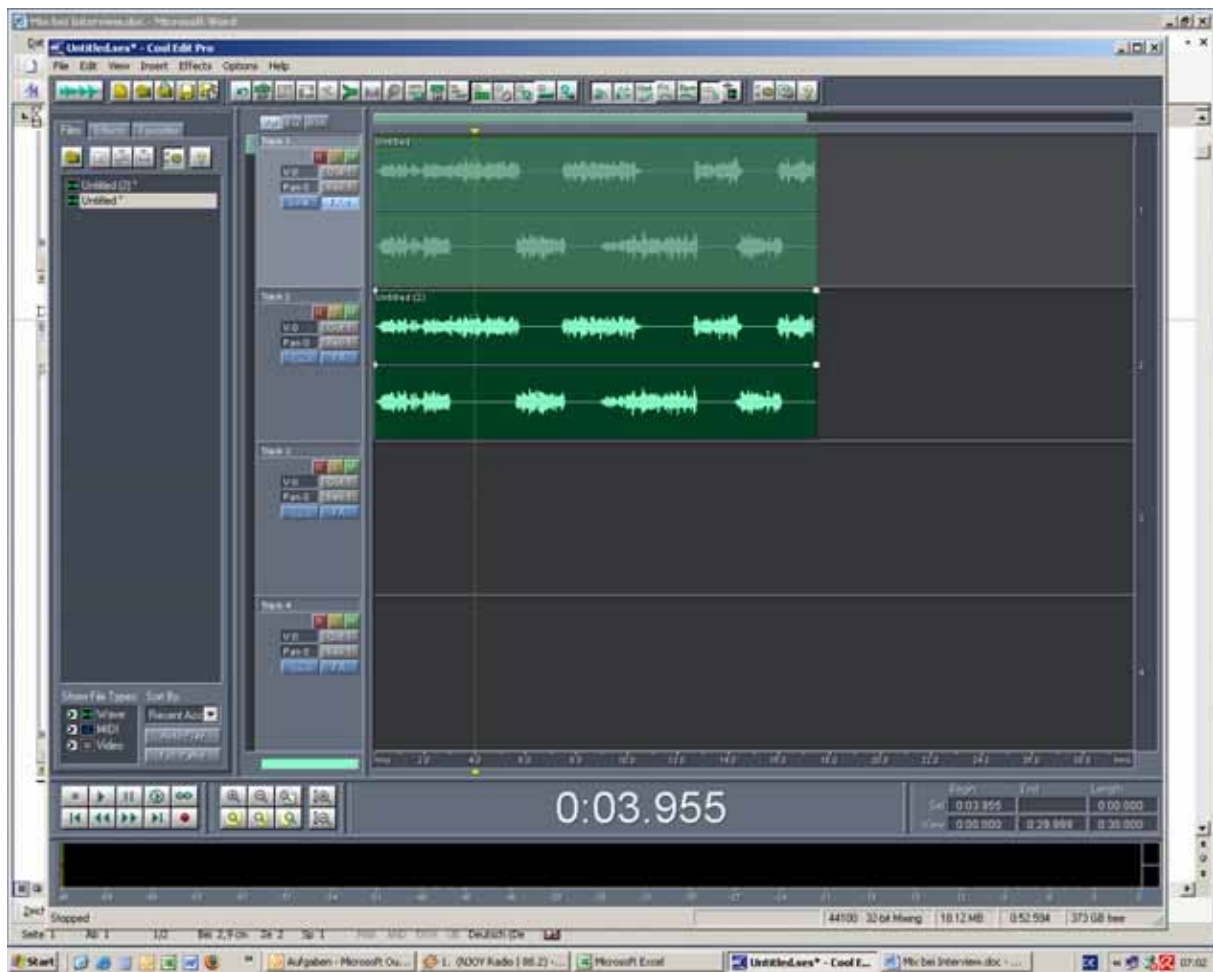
Mic bei Interview.doc - Microsoft Word

Untitled.ses* - Cool Edit Pro

File Edit View Insert Effects Options Help

Files

Untitled (2)*
Untitled*

Track 1
V 0
Pan 0

Untitled

Track 2
V 0
Pan 0

Untitled (2)

Track 3
V 0
Pan 0

Track 4
V 0
Pan 0

Show File Types
Sort By
Wave
MIDI
Video
Recent Acc

0:03.955

Begin
End
Length
Sel 0:03.955
0:00.000
View 0:00.000
0:29.999
0:30.000

Stopped
44100 32-bit Mixing
18.12 MB
0:52.594
373 GB free

Seite 1 Ab 1 1/2 Bei 2,9 cm Ze 2 Sp 1 Deutsch (De

Start
Aufgaben - Microsoft Ou...
1. (RDOY Radio [88.2] -...
Microsoft Excel
Untitled.ses* - Cool E...
Mic bei Interview.doc -...
07:02